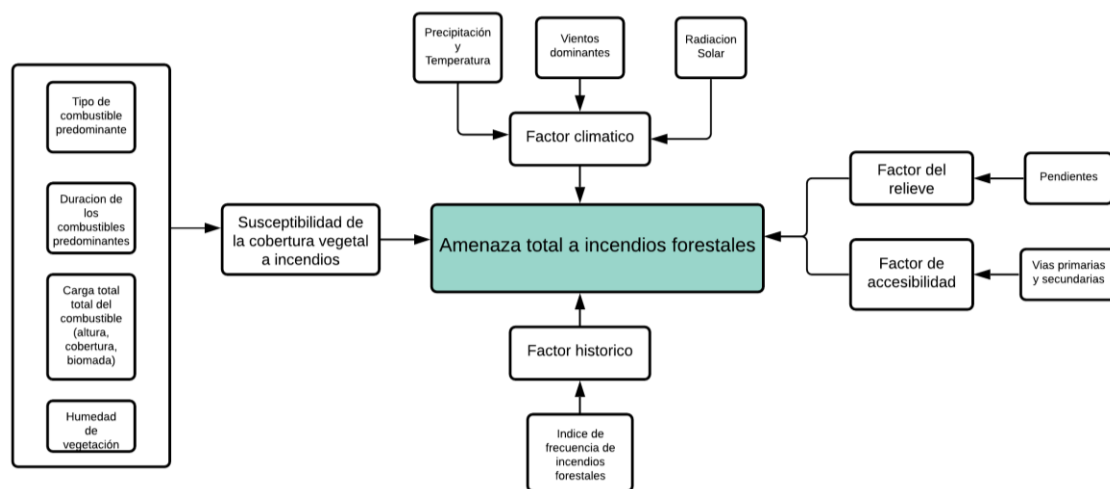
Tipo de combustible predominante

Duracion de los combustibles predominantes

Carga total total del combustible (altura, cobertura, biomada)

Humedad de vegetación

Susceptibilidad de la cobertura vegetal a incendios

Precipitación y Temperatura

Vientos dominantes

Radiacion Solar

Factor climatico

Amenaza total a incendios forestales

Factor historico

Indice de frecuencia de incendios forestales

Factor del relieve

Pendientes

Factor de accesibilidad

Vias primarias y secundarias